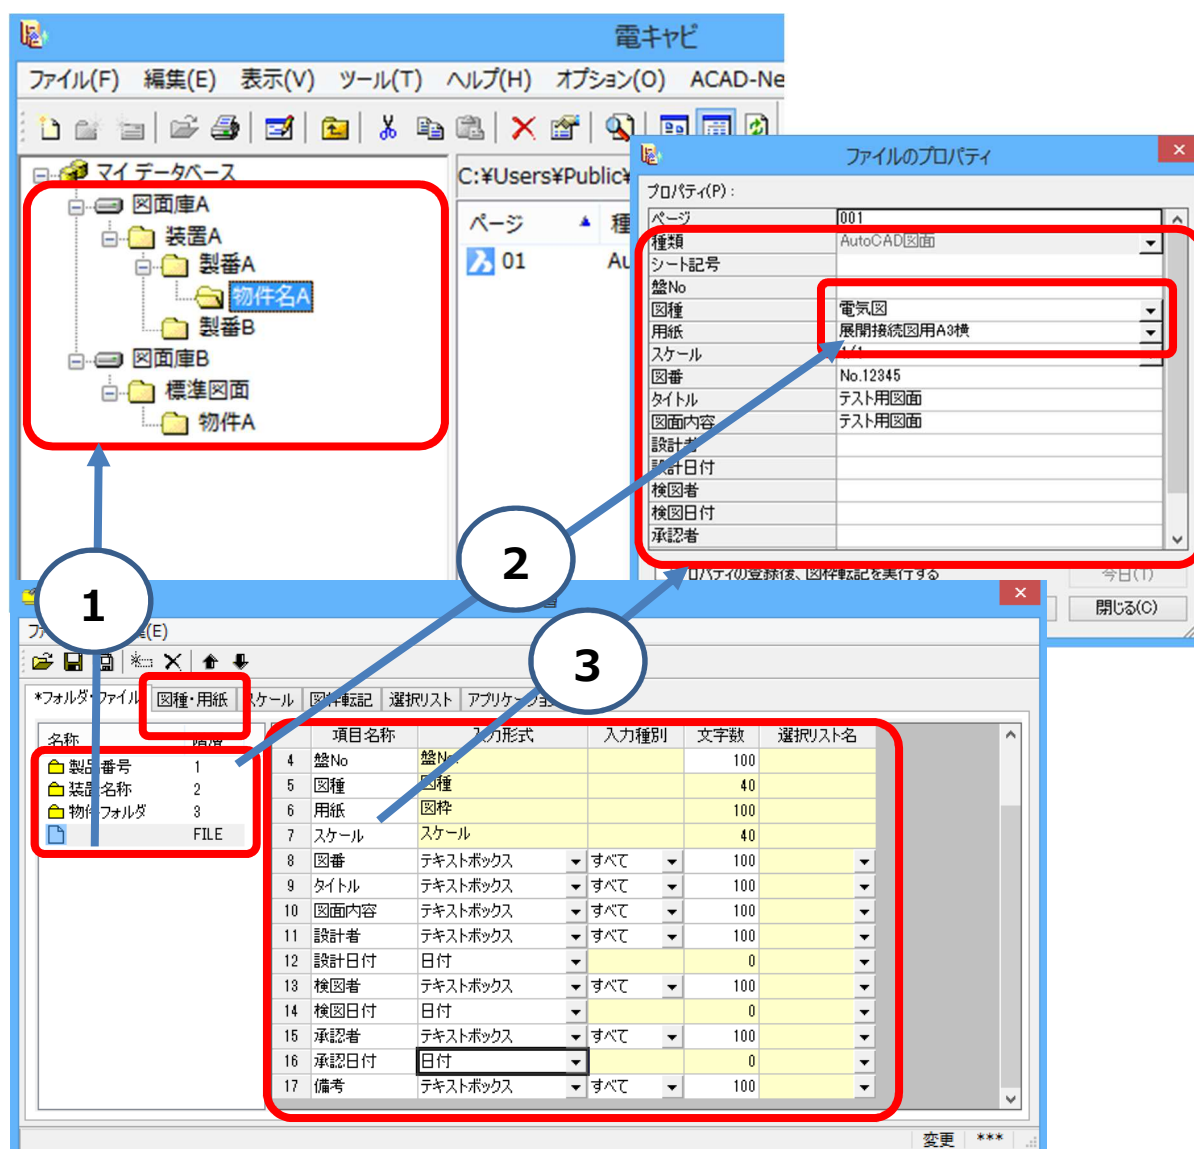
電キャビ

ファイル(F) 編集(E) 表示(V) ツール(T) ヘルプ(H) オプション(O) ACAD-Ne

マイ データベース
図面庫A
装置A
製番A
物件名A
製番B
図面庫B
標準図面
物件A

C:¥Users¥Public¥

ページ
01
Au

ファイルのプロパティ

プロパティ(P):

| | |
|---|---|
| ページ | 001 |
| 種類 | AutoCAD図面 |
| シート記号 | |
| 盤No | |
| 図種 | 電気図 |
| 用紙 | 展開接続図用A3横 |
| スケール | |
| 図番 | No.12345 |
| タイトル | テスト用図面 |
| 図面内容 | テスト用図面 |
| 設計者 | |
| 設計日付 | |
| 検図者 | |
| 検図日付 | |
| 承認者 | |

プロパティの登録後、図枠転記を実行する

今日(T)

閉じる(C)

1

2

3

ファ (E)

*フォルダ・ファイル 図種・用紙 スケール 図枠転記 選択リスト アプリケーショ

| 名称 | 階層 |
|---|---|
| 製品番号 | 1 |
| 装置名称 | 2 |
| 物件フォルダ | 3 |
| | FILE |

| | 項目名称 | 入力形式 | 入力種別 | 文字数 | 選択リスト名 |
|---|---|---|---|---|---|
| 4 | 盤No | 盤No | | 100 | |
| 5 | 図種 | 図種 | | 40 | |
| 6 | 用紙 | 図枠 | | 100 | |
| 7 | スケール | スケール | | 40 | |
| 8 | 図番 | テキストボックス | すべて | 100 | |
| 9 | タイトル | テキストボックス | すべて | 100 | |
| 10 | 図面内容 | テキストボックス | すべて | 100 | |
| 11 | 設計者 | テキストボックス | すべて | 100 | |
| 12 | 設計日付 | 日付 | | 0 | |
| 13 | 検図者 | テキストボックス | すべて | 100 | |
| 14 | 検図日付 | 日付 | | 0 | |
| 15 | 承認者 | テキストボックス | すべて | 100 | |
| 16 | 承認日付 | 日付 | | 0 | |
| 17 | 備考 | テキストボックス | すべて | 100 | |

変更 ***